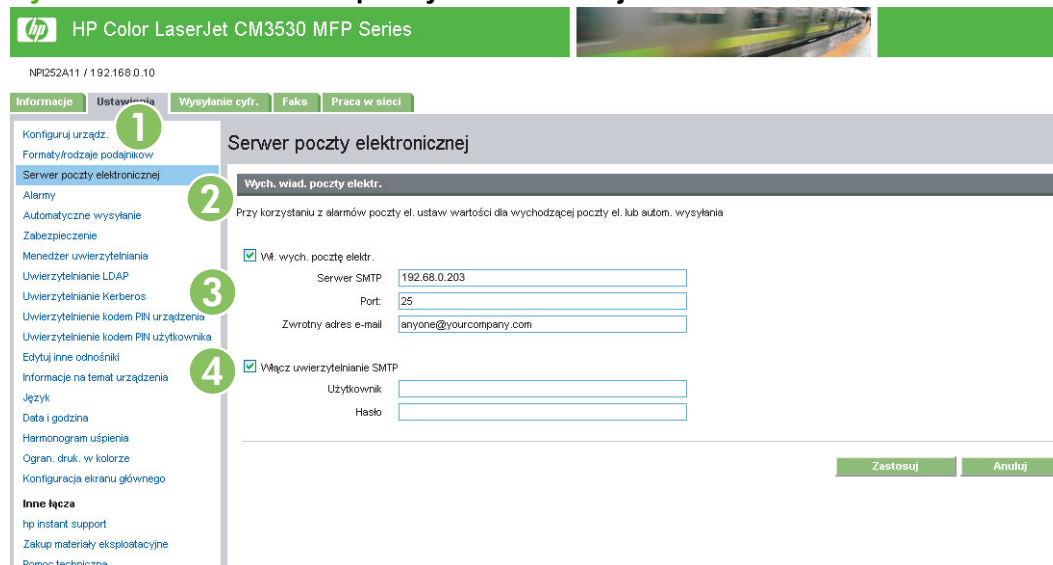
HP Color LaserJet CM3530 MFP Series

NPI252A11 / 192.168.0.10

Informacje | Ustawienia | Wysyłanie cyfr. | Faks | Praca w sieci

Konfiguruj urządz.
Formaty/rodzaje podajników
Serwer poczty elektronicznej
Alarmy
Automatyczne wysyłanie
Zabezpieczenie
Menedżer uwierzytelniania
Uwierzytelnianie LDAP
Uwierzytelnianie Kerberos
Uwierzytelnienie kodem PIN urządzenia
Uwierzytelnienie kodem PIN użytkownika
Edytuj inne odnośniki
Informacje na temat urządzenia
Język
Data i godzina
Harmonogram uśpienia
Ogran. druk. w kolorze
Konfiguracja ekranu głównego

Inne łącza
hp instant support
Zakup materiały eksploatacyjne
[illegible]

1

Serwer poczty elektronicznej

2

Wych. wiad. poczty elektr.

Przy korzystaniu z alarmów poczty el. ustaw wartości dla wychodzącej poczty el. lub autom. wysyłania

Wł. wych. pocztę elektr.

3

Serwer SMTP 192.68.0.203
Port: 25
Zwrotny adres e-mail anyone@yourcompany.com

4

Włącz uwierzytelnianie SMTP
Użytkownik
Hasło

Zastosuj Anuluj